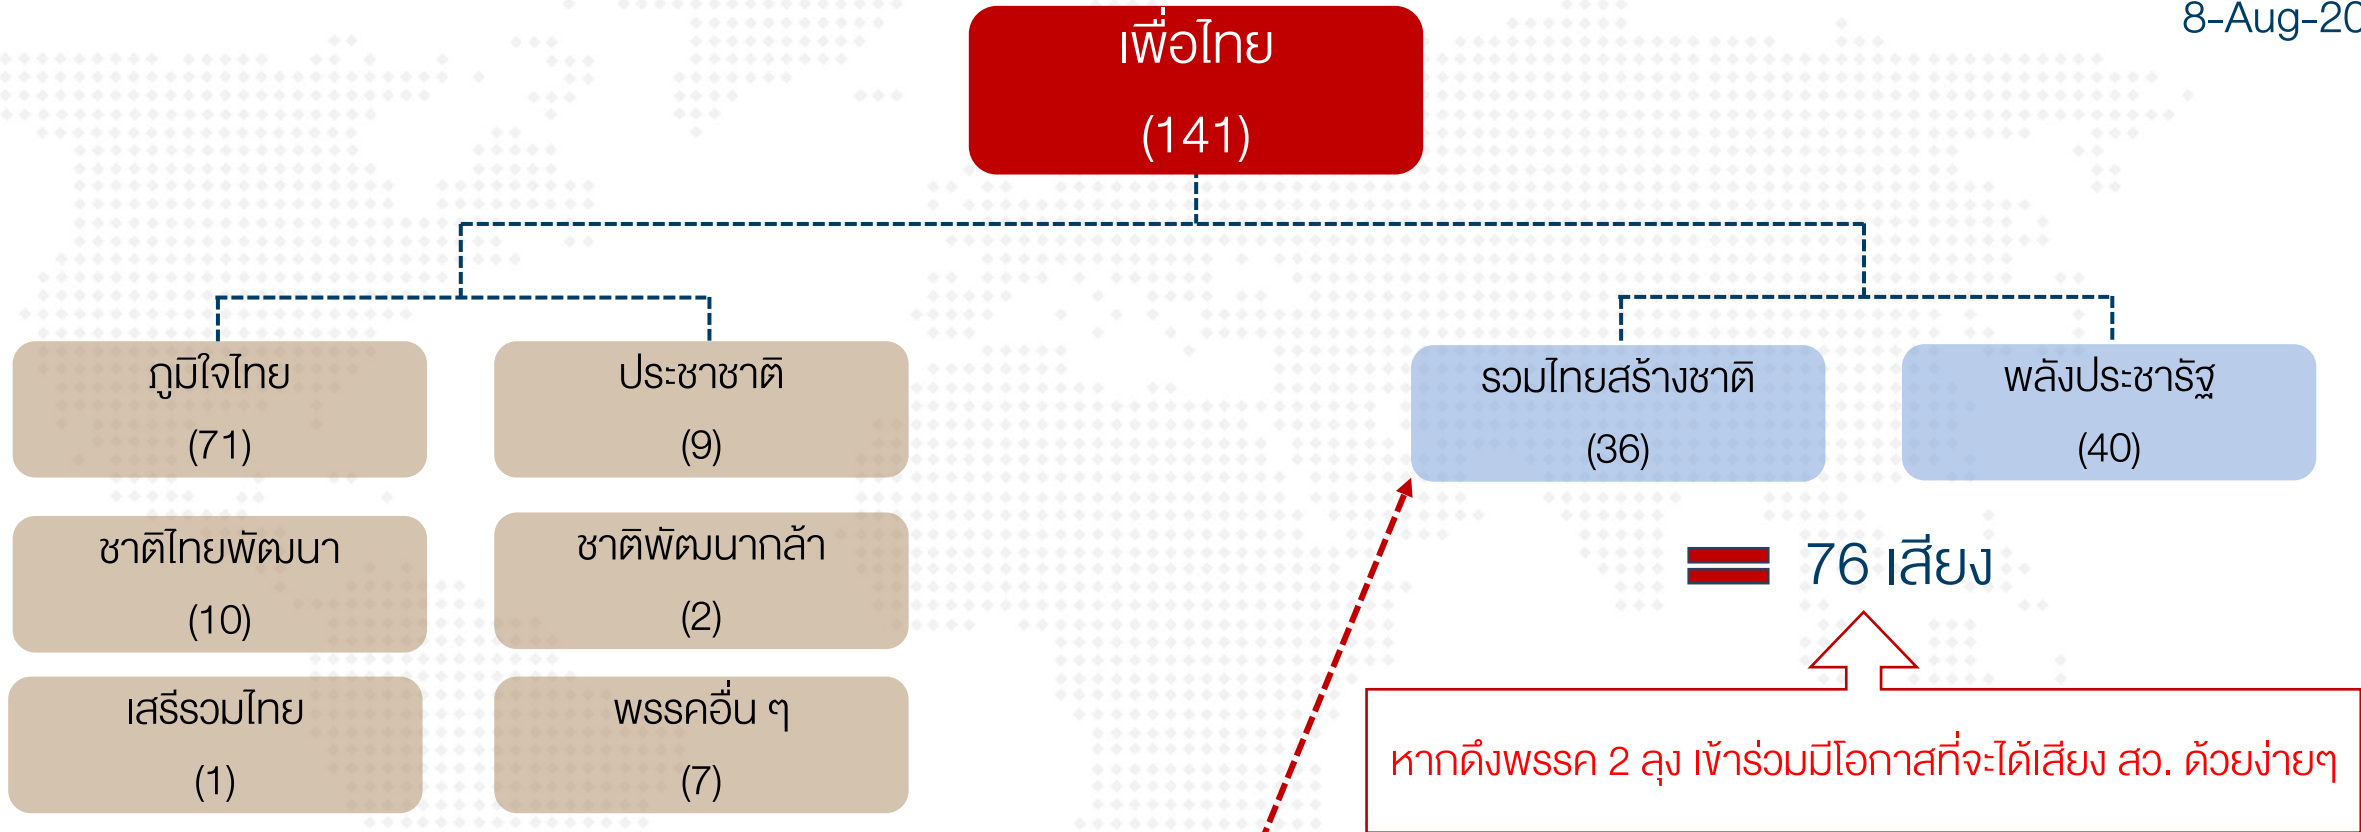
8-Aug-20

เพื่อไทย
(141)

ภูมิใจไทย
(71)

ประชาชาติ
(9)

ชาติไทยพัฒนา
(10)

ชาติพัฒนากล้า
(2)

เสรีรวมไทย
(1)

พรรคอื่น ๆ
(7)

รวมไทยสร้างชาติ
(36)

พลังประชารัฐ
(40)

76 เสียง

หากดึงพรรค 2 ลุง เข้าร่วมมีโอกาสที่จะได้เสียง สว. ด้วยง่ายๆ